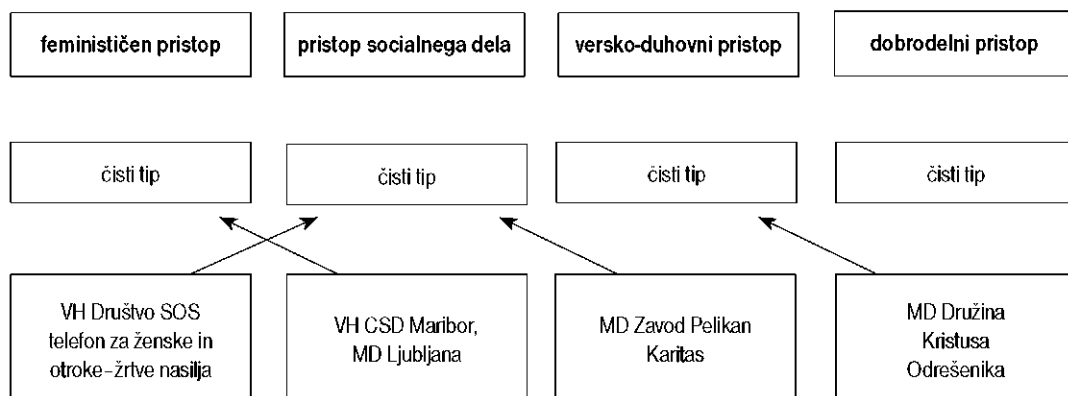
feminističen pristop

pristop socialnega dela

versko-duhovni pristop

dobrodelni pristop

čisti tip

čisti tip

čisti tip

čisti tip

VH Društvo SOS telefon za ženske in otroke–žrtve nasilja

VH CSD Maribor, MD Ljubljana

MD Zavod Pelikan Karitas

MD Družina Kristusa Odrešenika